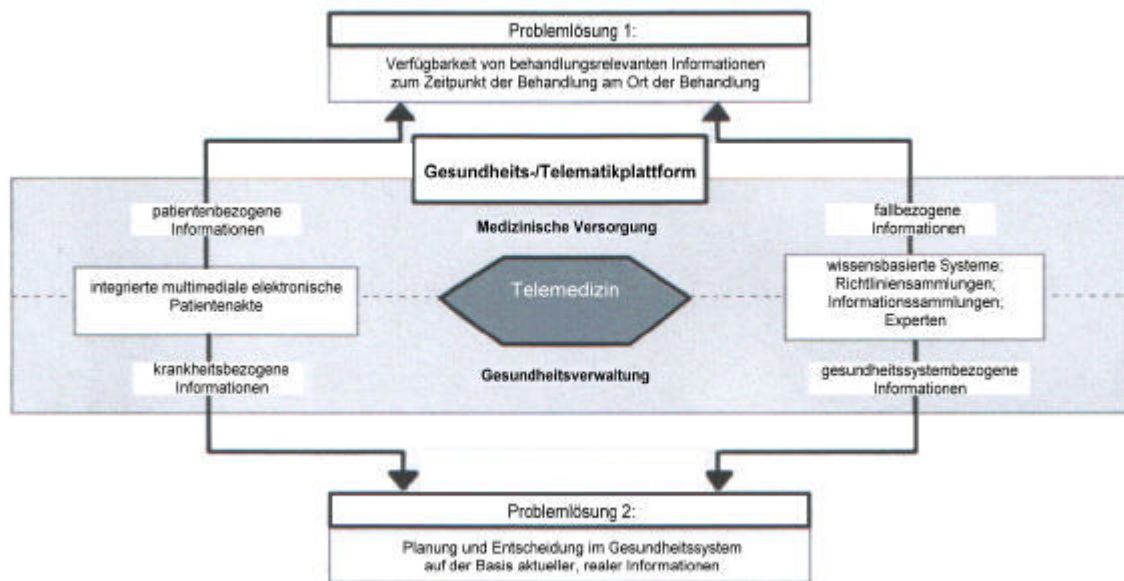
Problemlösung 1:

Verfügbarkeit von behandlungsrelevanten Informationen zum Zeitpunkt der Behandlung am Ort der Behandlung

Gesundheits-/Telematikplattform

patientenbezogene Informationen

Medizinische Versorgung

fallbezogene Informationen

integrierte multimediale elektronische Patientenakte

Telemedizin

wissensbasierte Systeme; Richtliniensammlungen; Informationssammlungen; Experten

krankheitsbezogene Informationen

Gesundheitsverwaltung

gesundheitssystembezogene Informationen

Problemlösung 2:

Planung und Entscheidung im Gesundheitssystem auf der Basis aktueller, realer Informationen